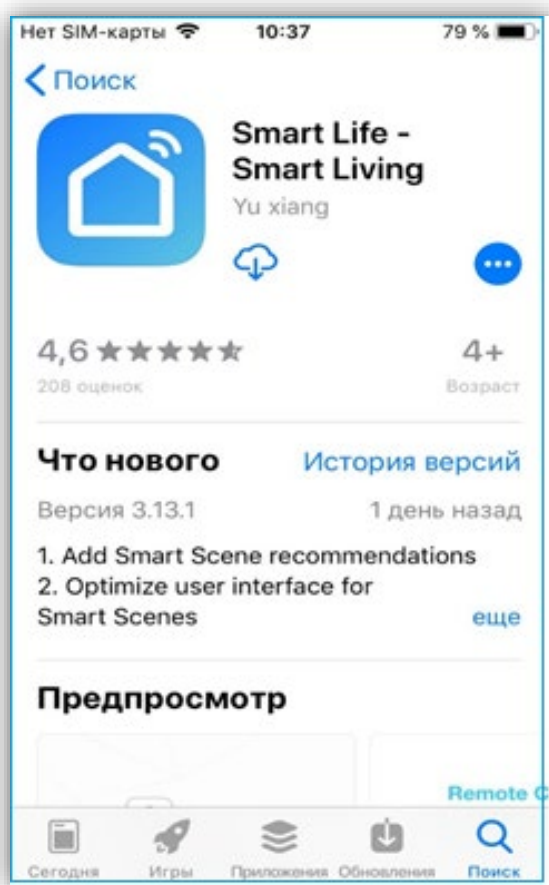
Нет SIM-карты 10:37 79 %

Поиск

Smart Life - Smart Living

Yu xiang

4,6 ★★★★★

208 оценок

4+

Возраст

Что нового

История версий

Версия 3.13.1

1 день назад

1. Add Smart Scene recommendations
2. Optimize user interface for Smart Scenes

еще

Предпросмотр

Remote C

Сегодня Игры Приложения Обновления Поиск